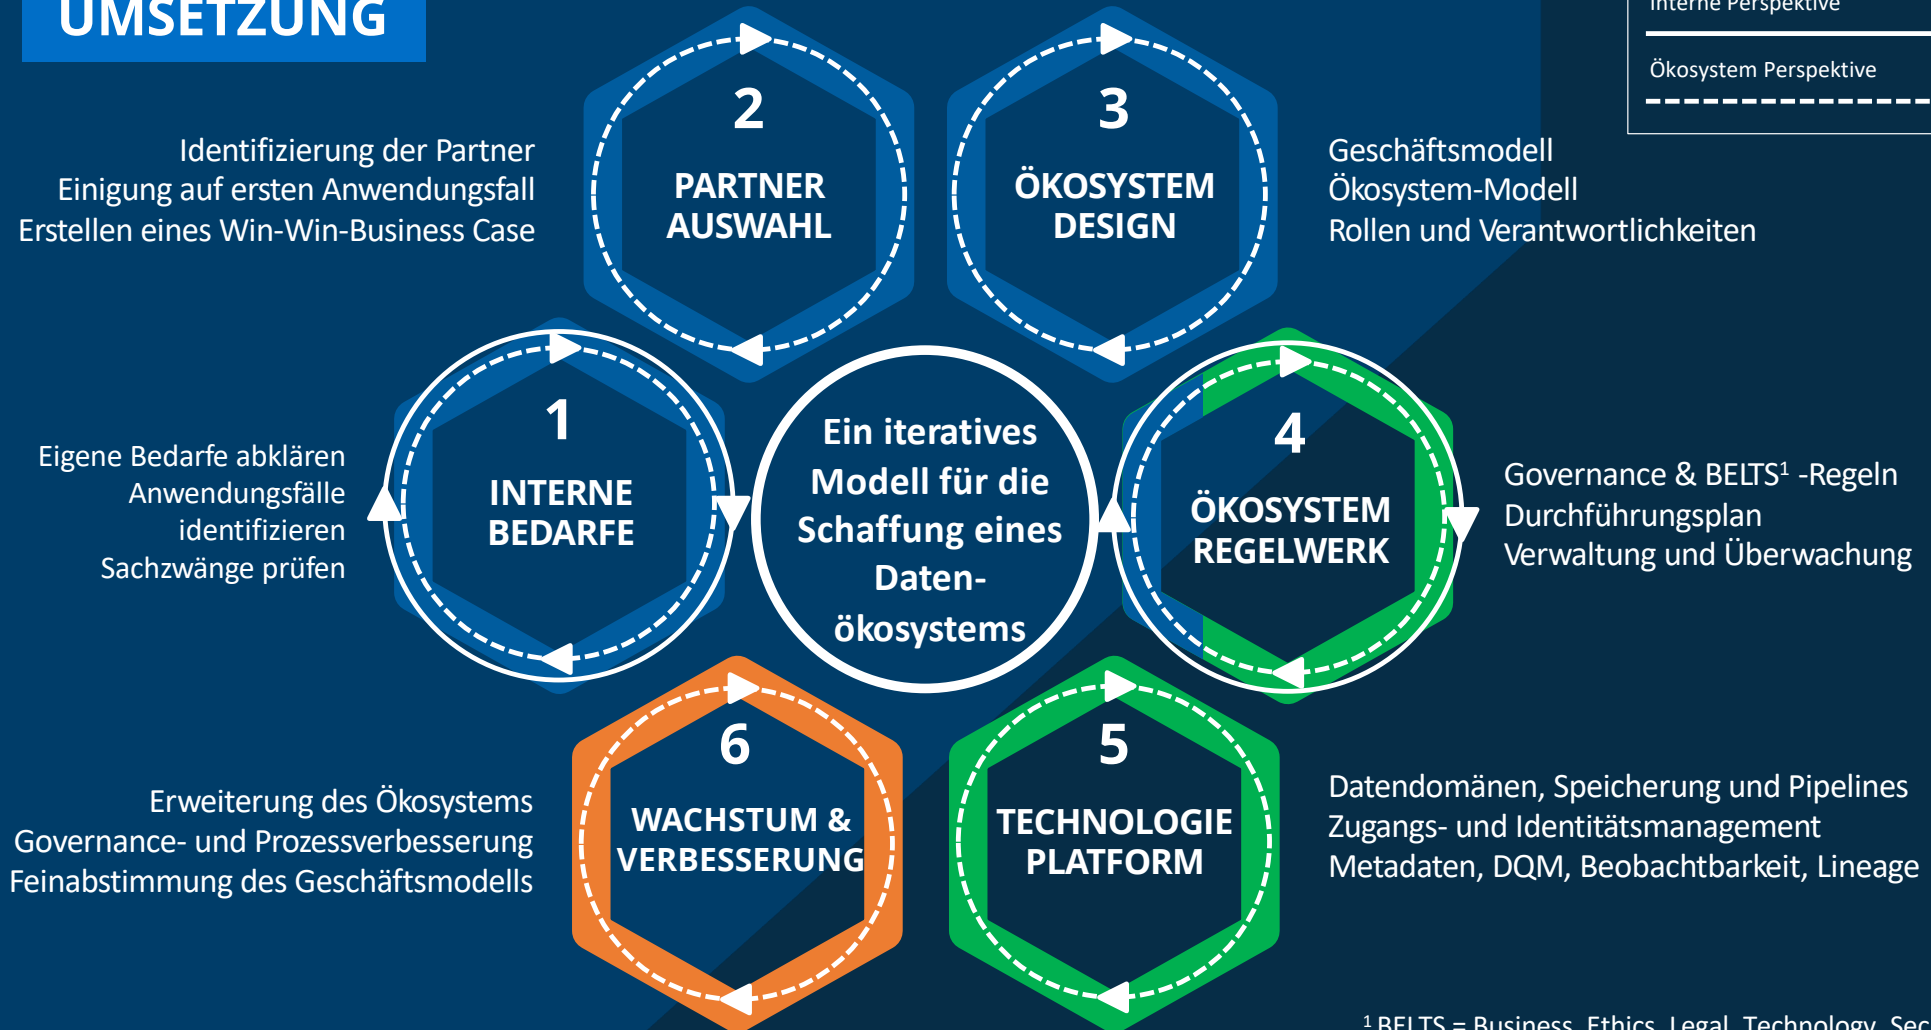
UMSETZUNG

Interne Perspektive

Ökosystem Perspektive

2
PARTNER AUSWAHL

3
ÖKOSYSTEM DESIGN

Identifizierung der Partner
Einigung auf ersten Anwendungsfall
Erstellen eines Win-Win-Business Case

Geschäftsmodell
Ökosystem-Modell
Rollen und Verantwortlichkeiten

Eigene Bedarfe abklären
Anwendungsfälle identifizieren
Sachzwänge prüfen

1
INTERNE BEDARFE

Ein iteratives Modell für die Schaffung eines Daten-ökosystems

4
ÖKOSYSTEM REGELWERK

Governance & BELTS$^1$ -Regeln
Durchführungsplan
Verwaltung und Überwachung

6
WACHSTUM & VERBESSERUNG

5
TECHNOLOGIE PLATFORM

Erweiterung des Ökosystems
Governance- und Prozessverbesserung
Feinabstimmung des Geschäftsmodells

Datendomänen, Speicherung und Pipelines
Zugangs- und Identitätsmanagement
Metadaten, DQM, Beobachtbarkeit, Lineage

$^1$ BELTS = Business, Ethics, Legal, Technology, Sec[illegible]